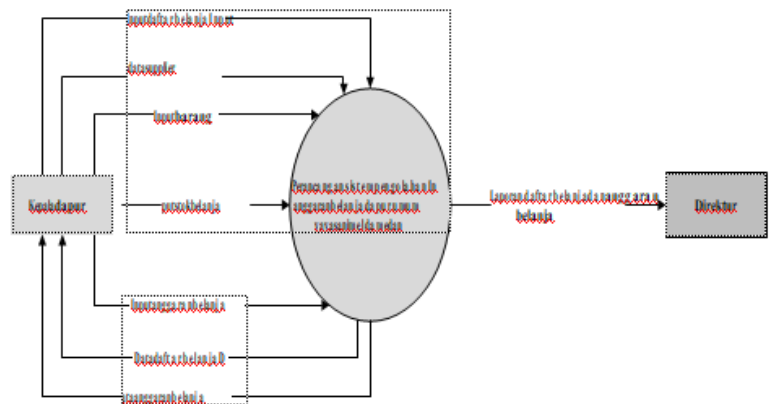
Input daftar belanja besar

data supplier

Input barang

Kepala Dapur

pesan belanja

Perancangan sistem pengelolaan anggaran belanja dapur rumah makan

Laporan daftar belanja dan anggaran belanja

Direktur

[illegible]

Data daftar belanja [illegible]

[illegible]